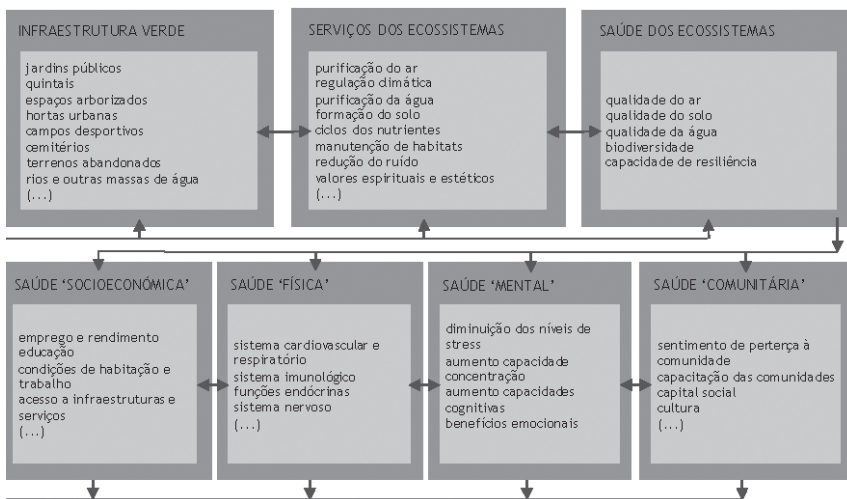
INFRAESTRUTURA VERDE

jardins públicos
quintais
espaços arborizados
hortas urbanas
campos desportivos
cemitérios
terrenos abandonados
rios e outras massas de água
(...)

SERVIÇOS DOS ECOSSISTEMAS

purificação do ar
regulação climática
purificação da água
formação do solo
ciclos dos nutrientes
manutenção de habitats
redução do ruído
valores espirituais e estéticos
(...)

SAÚDE DOS ECOSSISTEMAS

qualidade do ar
qualidade do solo
qualidade da água
biodiversidade
capacidade de resiliência

SAÚDE 'SOCIOECONÓMICA'

emprego e rendimento
educação
condições de habitação e trabalho
acesso a infraestruturas e serviços
(...)

SAÚDE 'FÍSICA'

sistema cardiovascular e respiratório
sistema imunológico
funções endócrinas
sistema nervoso
(...)

SAÚDE 'MENTAL'

diminuição dos níveis de stress
aumento capacidade concentração
aumento capacidades cognitivas
benefícios emocionais

SAÚDE 'COMUNITÁRIA'

sentimento de perterça à comunidade
capacitação das comunidades
capital social
cultura
(...)